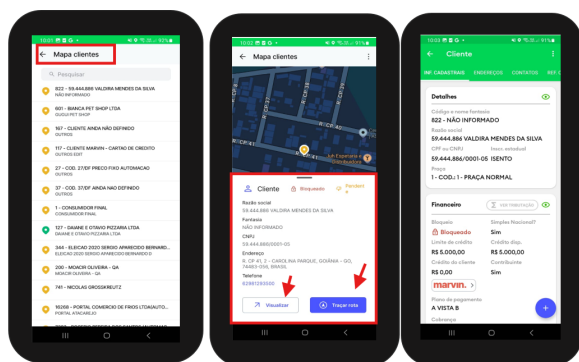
10:01 ▣ ▣ ☺ • 92%

← Mapa clientes

Pesquisar

822 - 59.444.888 VALDIRA MENDES DA SILVA
NÃO INFORMADO

601 - BIANCA PET SHOP LTDA
GUDUI PET SHOP

167 - CLIENTE AINDA NÃO DEFINIDO
OUTROS

117 - CLIENTE MARVIN - CARTAO DE CREDITO
OUTROS EDIT

27 - COD. 27/DF PRECO FIXO AUTOMACAO
OUTROS

37 - COD. 37/DF AINDA NAO DEFINIDO
OUTROS

1 - CONSUMIDOR FINAL
CONSUMIDOR FINAL

127 - DAIANE E OTAVIO PIZZARIA LTDA
DAIANE E OTAVIO PIZZARIA

344 - ELEICAO 2020 SERGIO APARECIDO BERNARDO...
ELEICAO 2020 SERGIO APARECIDO BERNARDO E

200 - MOACIR OLIVEIRA - QA
MOACIR OLIVEIRA - QA

741 - NICOLAS GROSSKREUTZ

16266 - PORTAL COMERCIO DE FRIOS LTDA(AUTO...
PORTAL ATACADEJO

10:02 ▣ ▣ ☺ •

← Mapa clientes

Cliente
Bloqueado
Pendente

Razão social
59.444.888 VALDIRA MENDES DA SILVA
Fantasia
NÃO INFORMADO
CNPJ
59.444.886/0001-05
Endereço
R. CP 41, 2 - CAROLINA PARQUE, GOIÂNIA - GO, 74483-050, BRASIL
Telefone
62981293500

Visualizar
Traçar rota

10:03 ▣ ▣ ☺ • 91%

← Cliente

INF. CADASTRAIS ENDEREÇOS CONTATOS REF. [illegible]

Detalhes
Código e nome fantasia
822 - NÃO INFORMADO
Razão social
59.444.888 VALDIRA MENDES DA SILVA
CPF ou CNPJ
59.444.886/0001-05
Insc. estadual
ISENTO
Praça
1 - COD.: 1 - PRAÇA NORMAL

Financeiro
Bloqueado
Bloqueado
Simples Nacional?
Sim
Limite de crédito
R$ 5.000,00
Crédito disp.
R$ 5.000,00
Crédito do cliente
R$ 0,00
Contribuinte
Sim
marvin.
Plano de pagamento
A VISTA B
Cobrança